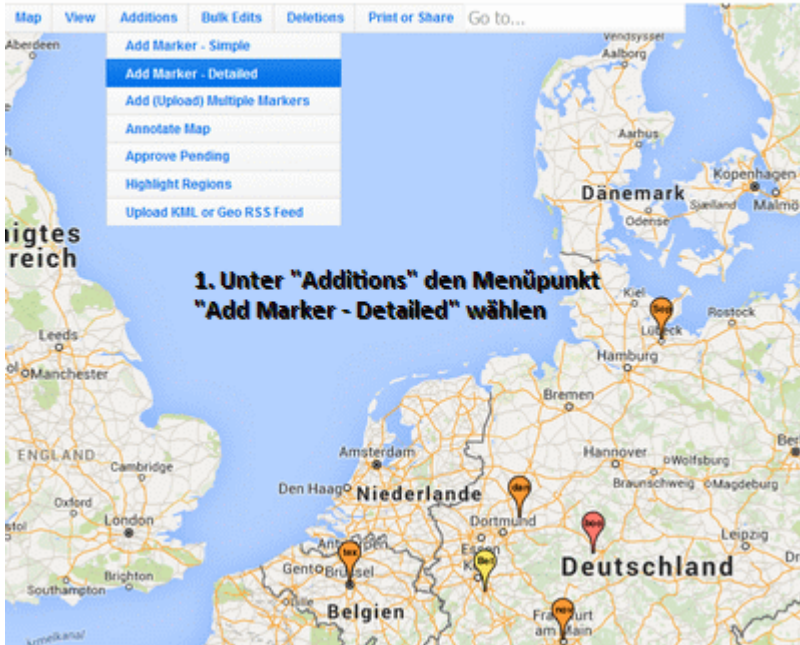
Map View Additions Bulk Edits Deletions Print or Share Go to...

Add Marker - Simple
Add Marker - Detailed
Add (Upload) Multiple Markers
Annotate Map
Approve Pending
Highlight Regions
Upload KML or Geo RSS Feed

1. Unter "Additions" den Menüpunkt "Add Marker - Detailed" wählen

Aberdeen
Vendsyssel
Aalborg
Aarhus
Dänemark
Kopenhagen
Sjælland
Malmö
Odense
nigtes
reich
Kiel
Lübeck
Rostock
Hamburg
Leeds
Manchester
Bremen
Amsterdam
Hannover
Wolfsburg
ENGLAND
Braunschweig
Magdeburg
Den Haag
Niederlande
Oxford
Dortmund
London
Antwerpen
Essen
Leipzig
Gent
Brüssel
Deutschland
Brighton
Southampton
Belgien
Frankfurt am Main
Ber